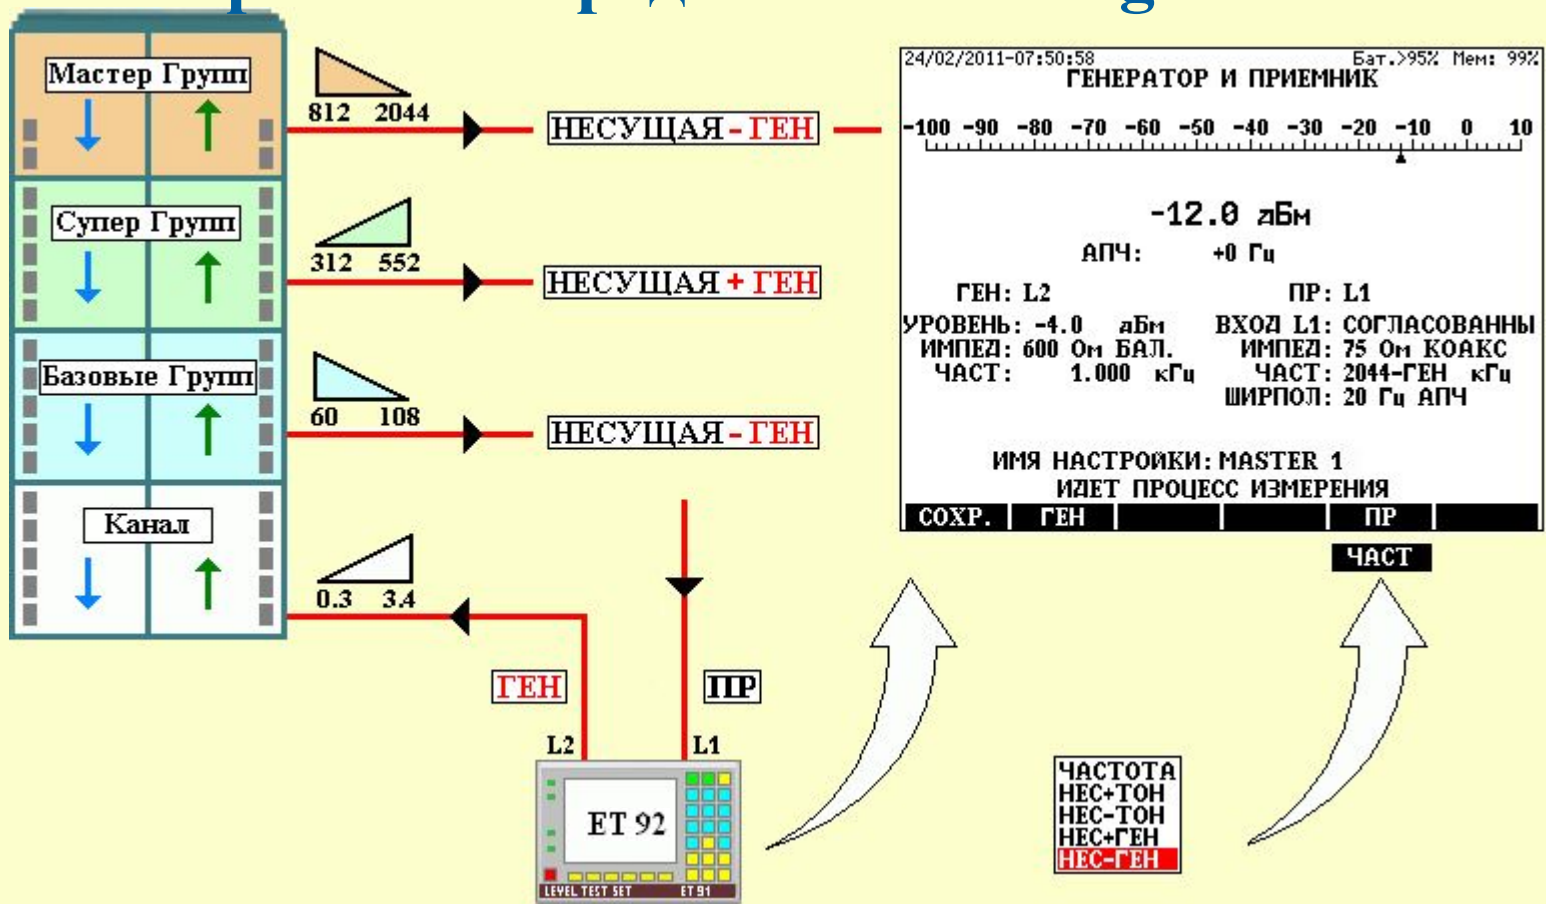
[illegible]

Мастер Групп
812 2044
НЕСУЩАЯ - ГЕН

Супер Групп
312 552
НЕСУЩАЯ + ГЕН

Базовые Групп
60 108
НЕСУЩАЯ - ГЕН

Канал
0.3 3.4

ГЕН
ПР
L2
L1
ET 92
LEVEL TEST SET
ET 91

24/02/2011-07:50:58 Бат.>95% Мем: 99%
ГЕНЕРАТОР И ПРИЕМНИК
-100 -90 -80 -70 -60 -50 -40 -30 -20 -10 0 10

-12.0 дБм
АПЧ: +0 Гц

ГЕН: L2
УРОВЕНЬ: -4.0 дБм
ИМПЕД: 600 Ом БАЛ.
ЧАСТ: 1.000 кГц

ПР: L1
ВХОД L1: СОГЛАСОВАННЫ
ИМПЕД: 75 Ом КОАКС
ЧАСТ: 2044-ГЕН кГц
ШИРПОЛ: 20 Гц АПЧ

ИМЯ НАСТРОЙКИ: MASTER 1
ИДЕТ ПРОЦЕСС ИЗМЕРЕНИЯ

СОХР. ГЕН ПР
ЧАСТ

ЧАСТОТА
НЕС+ТОН
НЕС-ТОН
НЕС+ГЕН
НЕС-ГЕН